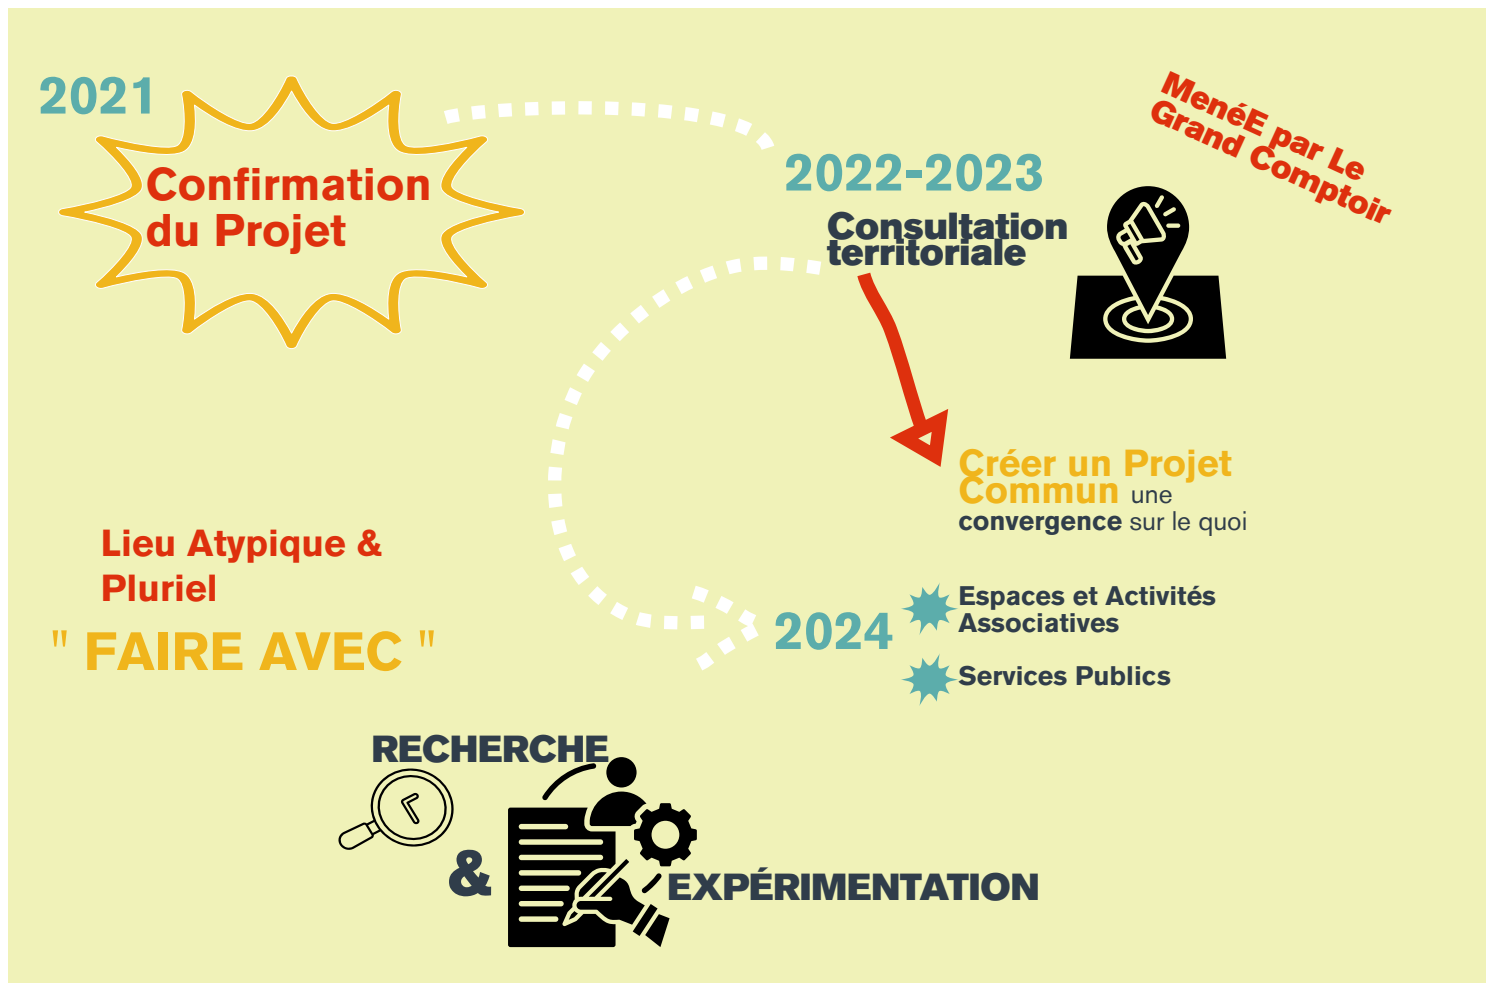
2021

Confirmation du Projet

2022-2023

Consultation territoriale

MenéE par Le Grand Comptoir

Créer un Projet Commun une convergence sur le quoi

Lieu Atypique & Pluriel

" FAIRE AVEC "

2024

Espaces et Activités Associatives

Services Publics

RECHERCHE

&

EXPÉRIMENTATION